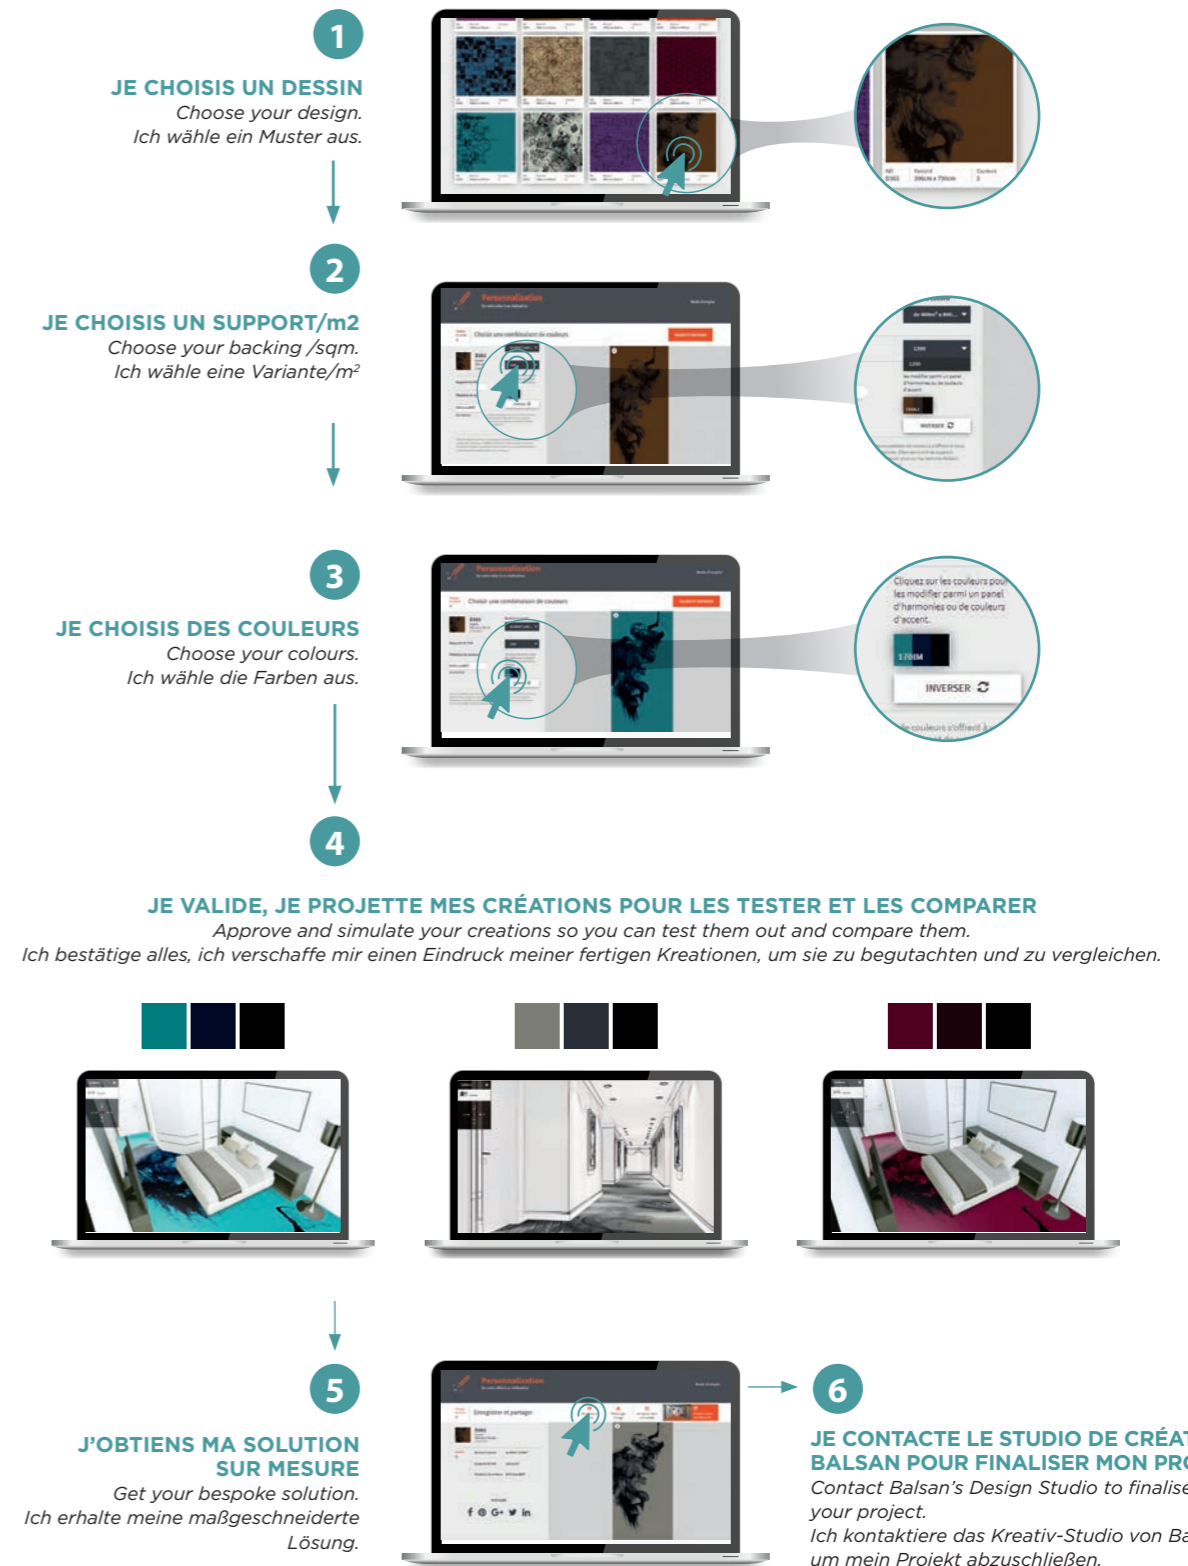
1

JE CHOISIS UN DESSIN
Choose your design.
Ich wähle ein Muster aus.

2

JE CHOISIS UN SUPPORT/m2
Choose your backing /sqm.
Ich wähle eine Variante/m²

Personnalisation

3

JE CHOISIS DES COULEURS
Choose your colours.
Ich wähle die Farben aus.

Personnalisation

Choisir une combinaison de couleurs

Cliquez sur les couleurs pour les modifier parmi un panel d'harmonies ou de couleurs d'accent.

1720M

INVERSER

de couleurs s'offrent à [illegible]

4

JE VALIDE, JE PROJETTE MES CRÉATIONS POUR LES TESTER ET LES COMPARER
Approve and simulate your creations so you can test them out and compare them.
Ich bestätige alles, ich verschaffe mir einen Eindruck meiner fertigen Kreationen, um sie zu begutachten und zu vergleichen.

5

J'OBTIENS MA SOLUTION SUR MESURE
Get your bespoke solution.
Ich erhalte meine maßgeschneiderte Lösung.

Personnalisation

Enregistrer et partager

6

JE CONTACTE LE STUDIO DE CRÉAT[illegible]
BALSAN POUR FINALISER MON PRO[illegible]
Contact Balsan's Design Studio to finalise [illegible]
your project.
Ich kontaktiere das Kreativ-Studio von Ba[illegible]
um mein Projekt abzuschließen.